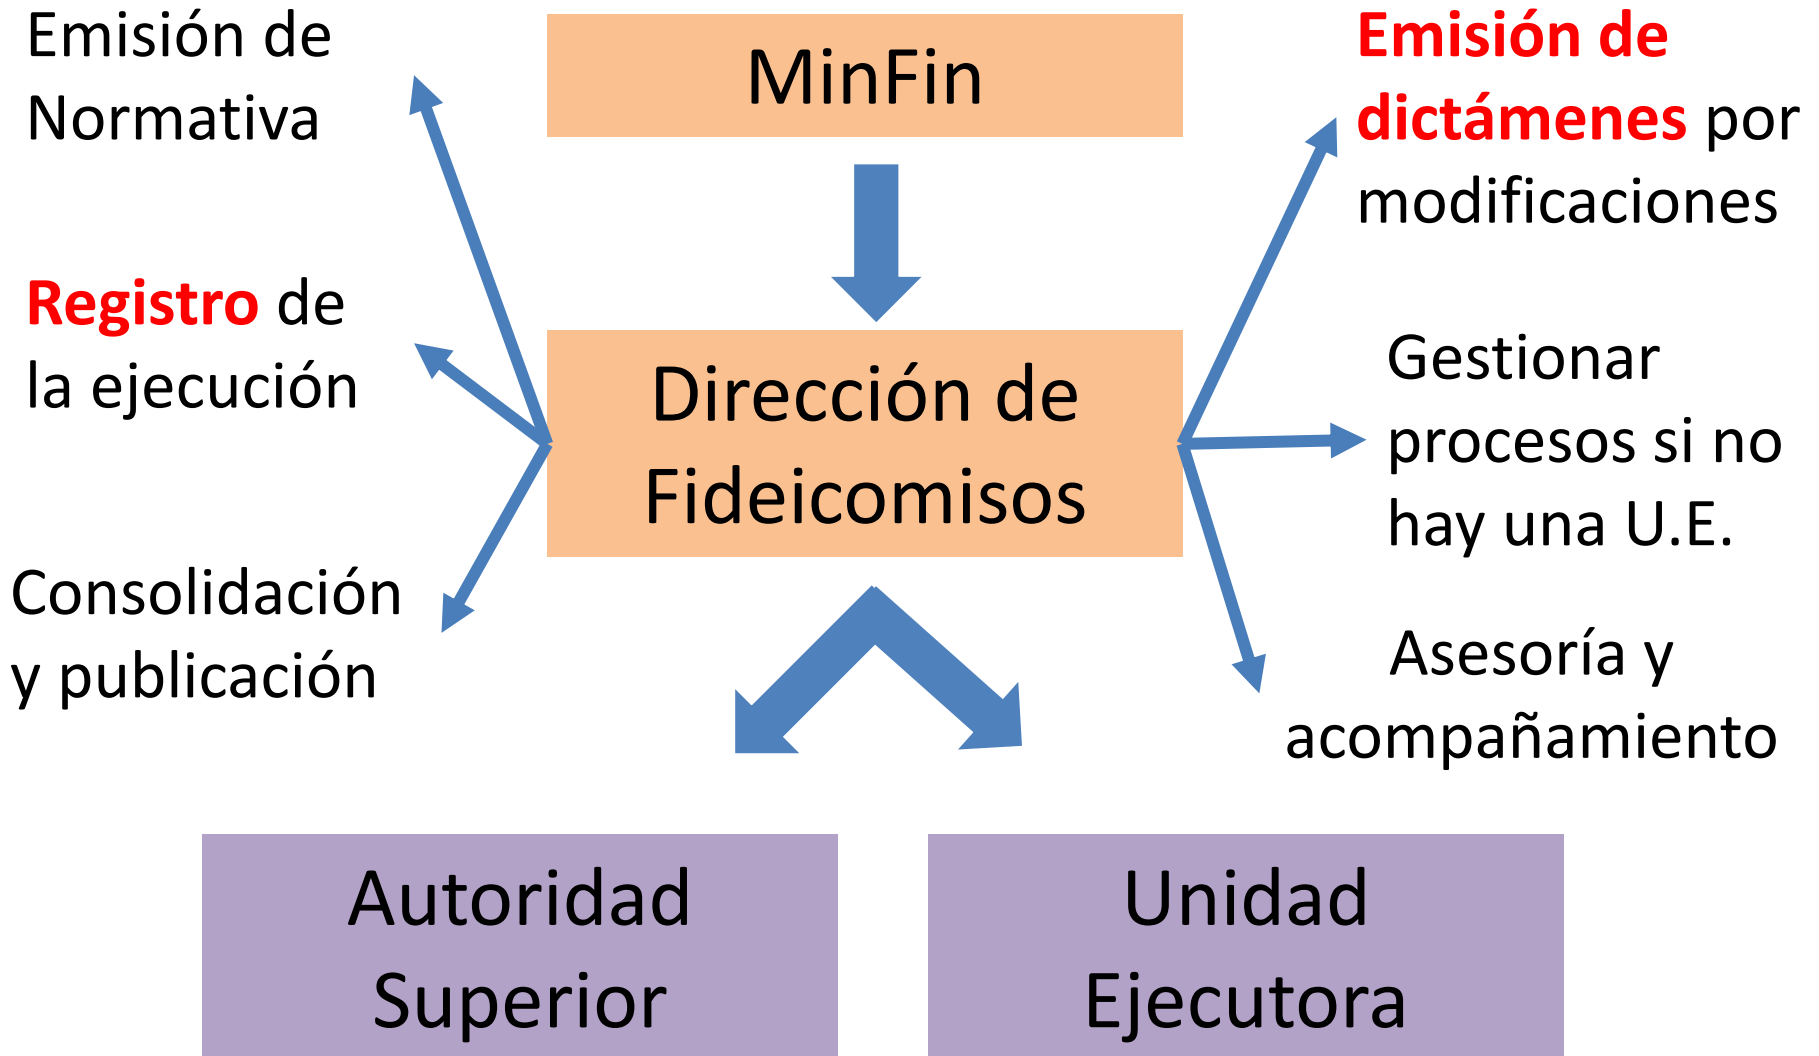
Emisión de Normativa

MinFin

Emisión de dictámenes por modificaciones

Registro de la ejecución

Dirección de Fideicomisos

Gestionar procesos si no hay una U.E.

Consolidación y publicación

Asesoría y acompañamiento

Autoridad Superior

Unidad Ejecutora